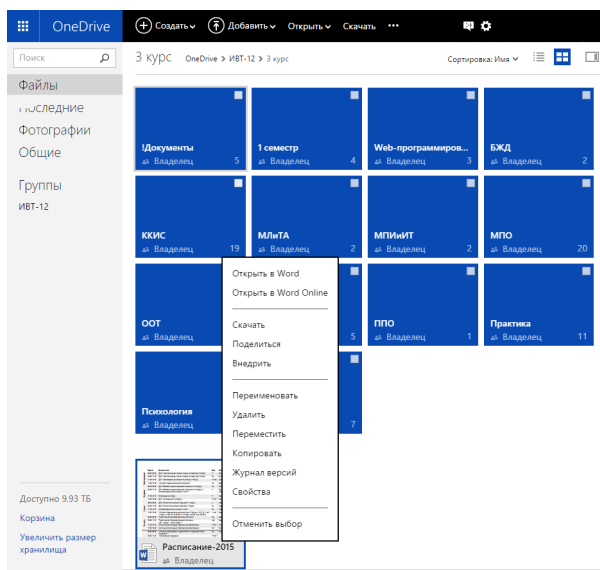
OneDrive
Создать
Добавить
Открыть
Скачать
•••

Поиск
Файлы
Последние
Фотографии
Общие
Группы
ИВТ-12

Доступно 9,93 ТБ
Корзина
Увеличить размер хранилища

3 курс OneDrive > ИВТ-12 > 3 курс
Сортировка: Имя

!Документы
Владелец 5

1 семестр
Владелец 4

Web-программиров...
Владелец 3

БЖД
Владелец 2

ККИС
Владелец 19

МЛиТА
Владелец 2

МПИиИТ
Владелец 2

МПО
Владелец 20

ООТ
Владелец

5

ППО
Владелец 1

Практика
Владелец 11

Психология
Владелец

7

Расписание-2015
Владелец

Открыть в Word
Открыть в Word Online
Скачать
Поделиться
Внедрить
Переименовать
Удалить
Переместить
Копировать
Журнал версий
Свойства
Отменить выбор